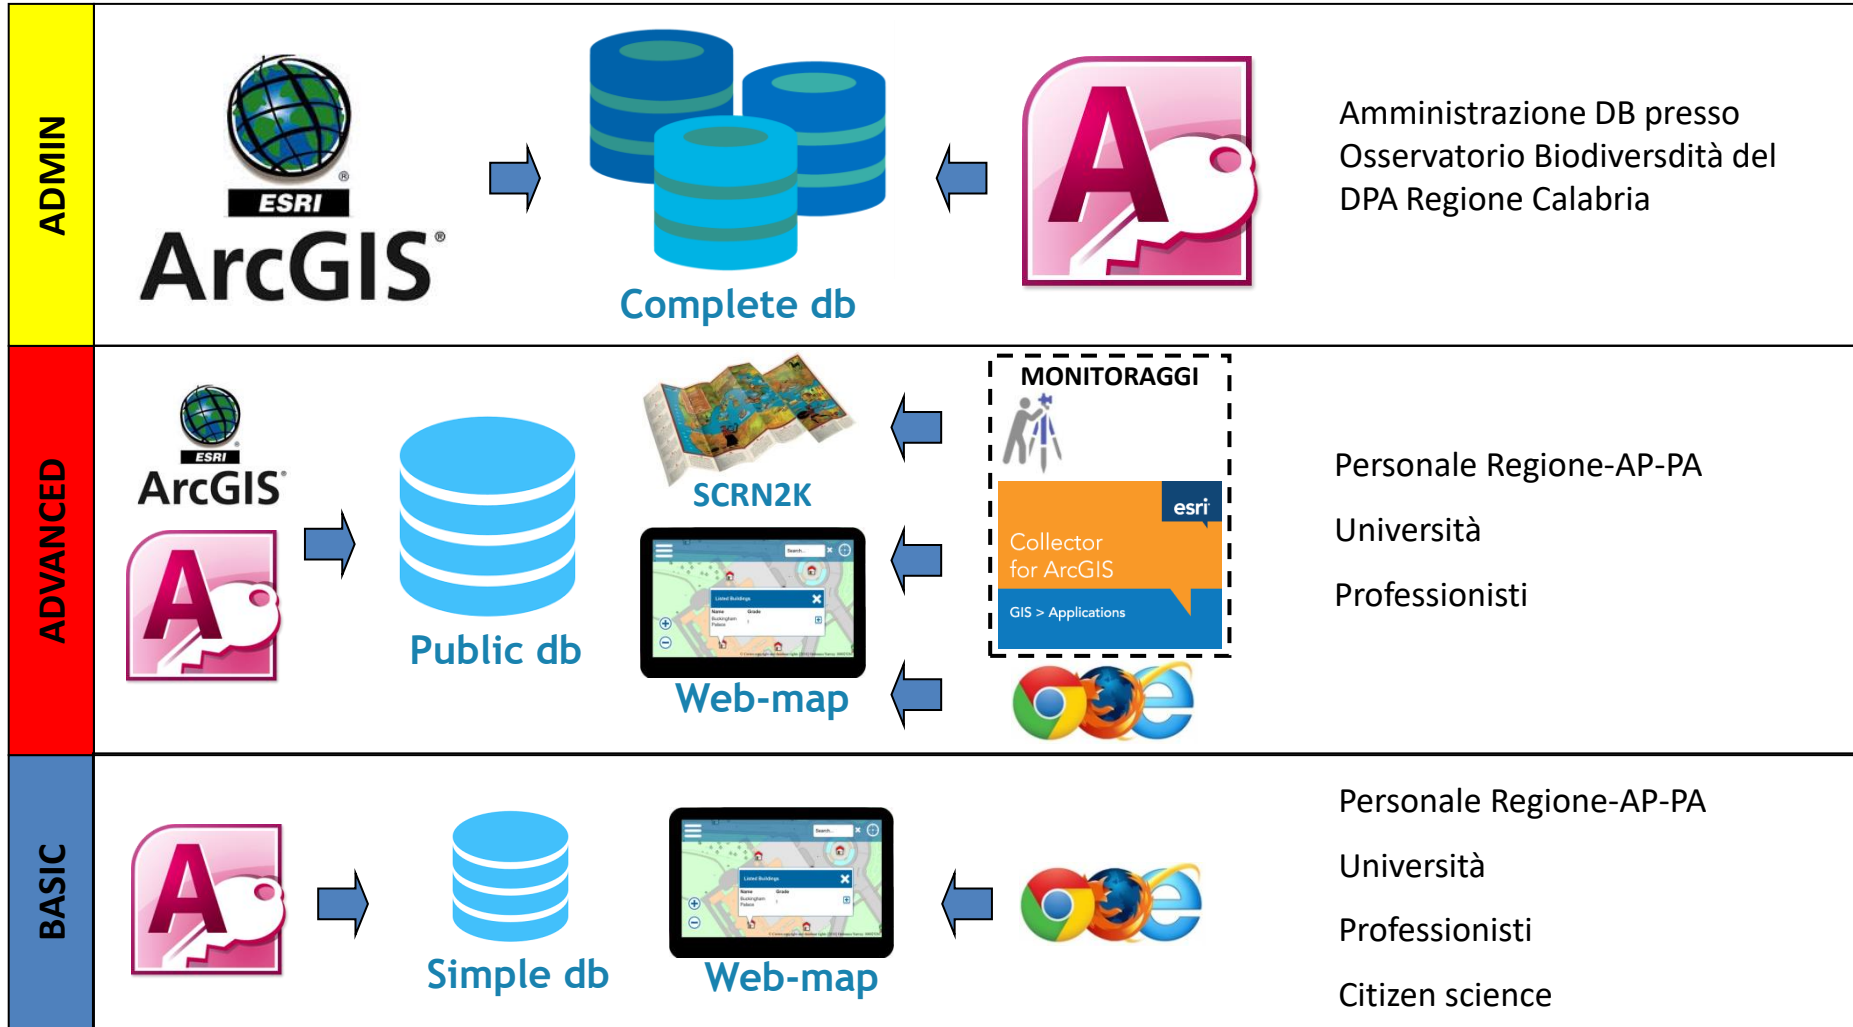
ADMIN

ESRI
ArcGIS

Complete db

Amministrazione DB presso Osservatorio Biodiversdità del DPA Regione Calabria

ADVANCED

ESRI
ArcGIS

Public db

SCRN2K

Web-map

MONITORAGGI

esri
Collector for ArcGIS
GIS > Applications

Personale Regione-AP-PA

Università

Professionisti

BASIC

Simple db

Web-map

Personale Regione-AP-PA

Università

Professionisti

Citizen science